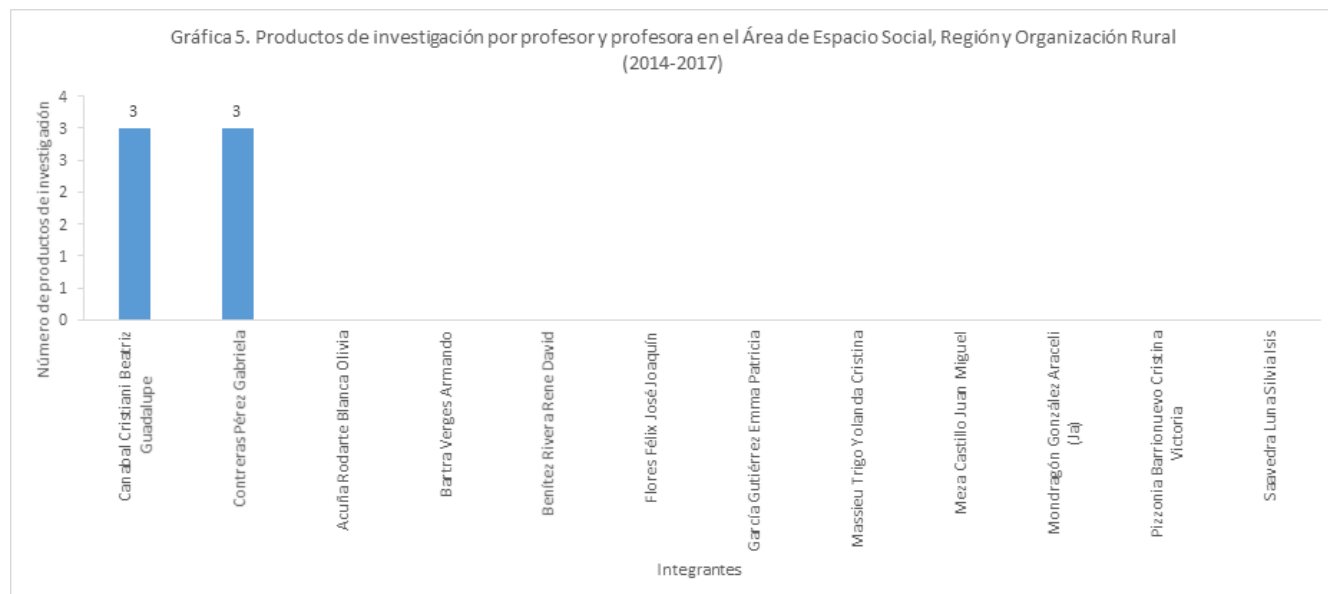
Gráfica 5. Productos de investigación por profesor y profesora en el Área de Espacio Social, Región y Organización Rural (2014-2017)

Número de productos de investigación

4
3
3
2
2
1
1
0

3
3

Canabal Cristiani Beatriz Guadalupe
Contreras Pérez Gabriela
Acuña Rodarte Blanca Olivia
Bartra Verges Armando
Benítez Rivera Rene David
Flores Félix José Joaquín
García Gutiérrez Emma Patricia
Massieu Trigo Yolanda Cristina
Meza Castillo Juan Miguel
Mondragón González Araceli (Ja)
Pizzonia Barrionuevo Cristina Victoria
Saavedra Luna Silvia Isis

Integrantes